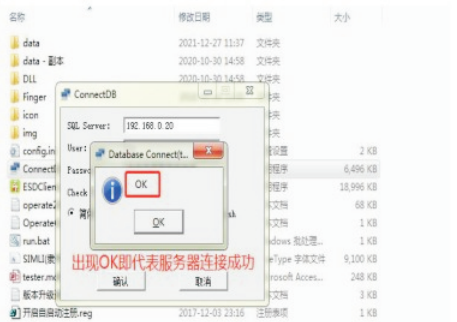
名称 修改日期 类型 大小

data 2021-12-27 11:37 文件夹
data - 副本 2020-10-30 14:58 文件夹
DLL 2020-10-30 14:58 文件夹
Finger 文件夹
icon 文件夹
img 文件夹
config.in 置设置 2 KB
Connect 程序 6,496 KB
ESDClien 程序 18,996 KB
operate 文件 68 KB
Operate 文件 1 KB
run.bat Windows 批处理 1 KB
SIMLI TrueType 字体文件 9,100 KB
tester.m Microsoft Acces 2 KB
帐本升级 文档 2 KB
开启自动注册.reg 2017-12-03 23:16 注册表项 1 KB

ConnectDB
SQL Server: 192.168.0.20
User:
Passw
Check
Database Connect(t...
OK
OK
确认 取消
出现OK即代表服务器连接成功